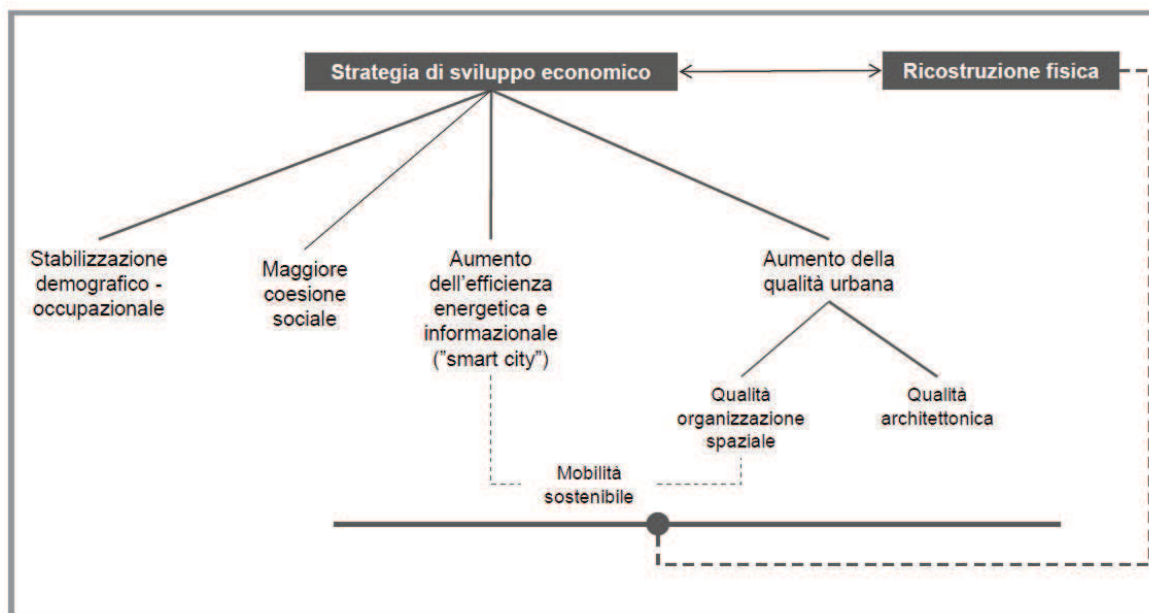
Strategia di sviluppo economico

Ricostruzione fisica

Stabilizzazione demografico - occupazionale

Maggiore coesione sociale

Aumento dell'efficienza energetica e informazionale ("smart city")

Aumento della qualità urbana

Qualità organizzazione spaziale

Qualità architettonica

Mobilità sostenibile